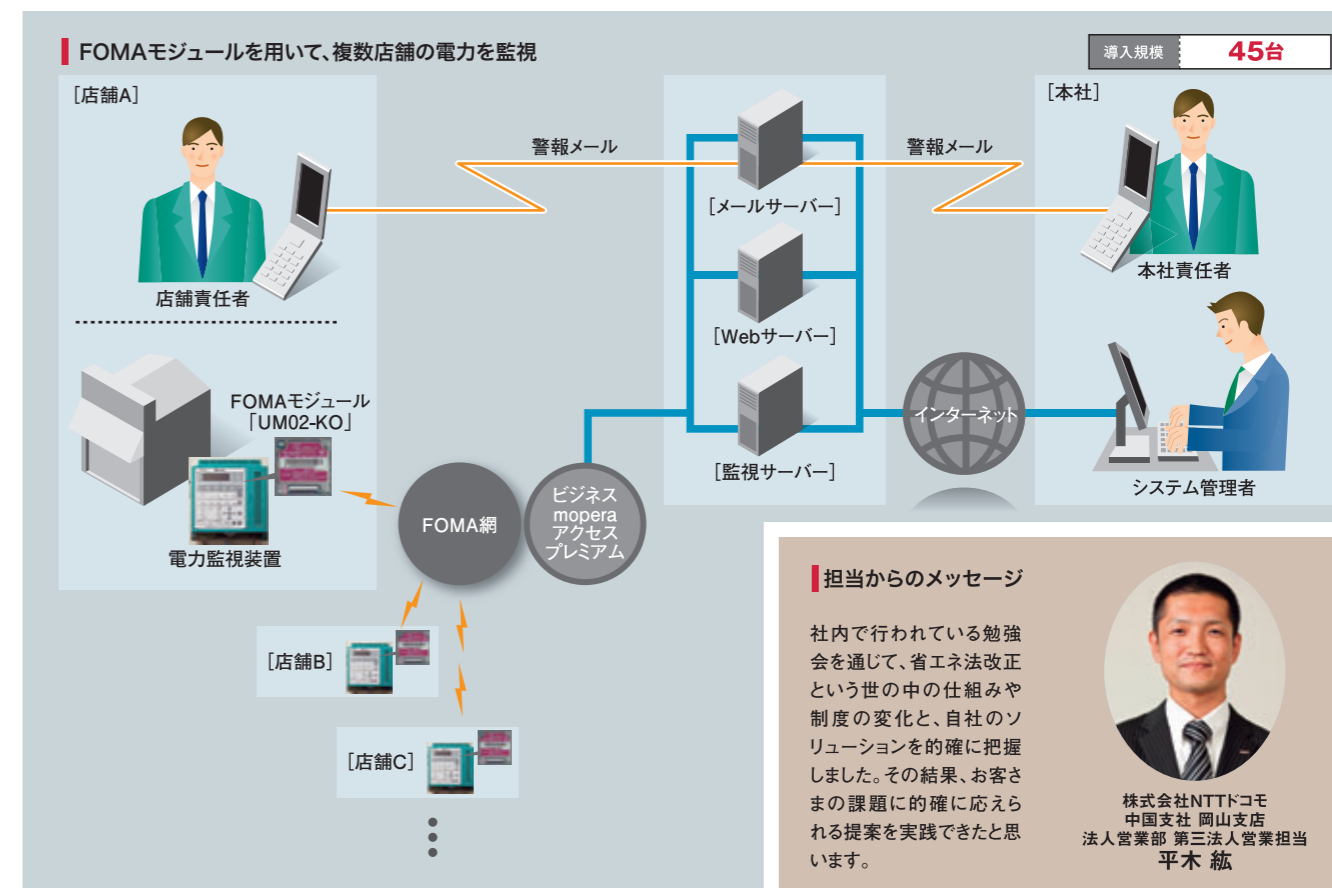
FOMAモジュールを用いて、複数店舗の電力を監視

導入規模 45台

［店舗A］

店舗責任者

FOMAモジュール「UM02-KO」

電力監視装置

警報メール

［メールサーバー］

［Webサーバー］

［監視サーバー］

警報メール

［本社］

本社責任者

インターネット

システム管理者

FOMA網

ビジネスmoperaアクセスプレミアム

［店舗B］

［店舗C］

担当からのメッセージ

社内で行われている勉強会を通じて、省エネ法改正という世の中の仕組みや制度の変化と、自社のソリューションを的確に把握しました。その結果、お客さまの課題に的確に応えられる提案を実践できたと思います。

株式会社NTTドコモ
中国支社 岡山支店
法人営業部 第三法人営業担当
平木 紘